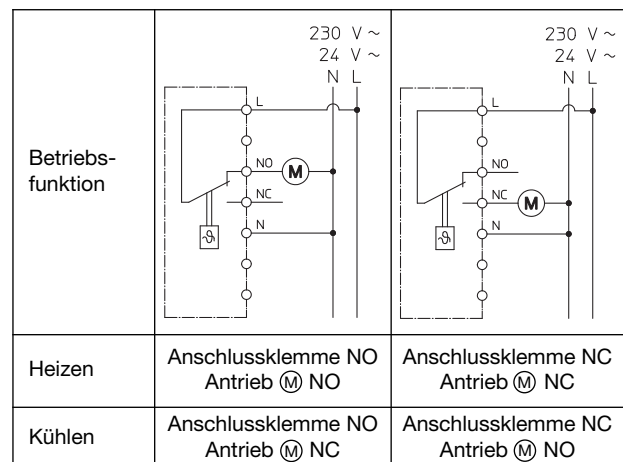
| Betriebsfunktion | 230 V ~ 24 V ~ N L L NO M NC N | 230 V ~ 24 V ~ N L L NO NC M N |
|---|---|---|
| Heizen | Anschlussklemme NO Antrieb Ⓜ NO | Anschlussklemme NC Antrieb Ⓜ NC |
| Kühlen | Anschlussklemme NO Antrieb Ⓜ NC | Anschlussklemme NC Antrieb Ⓜ NO |